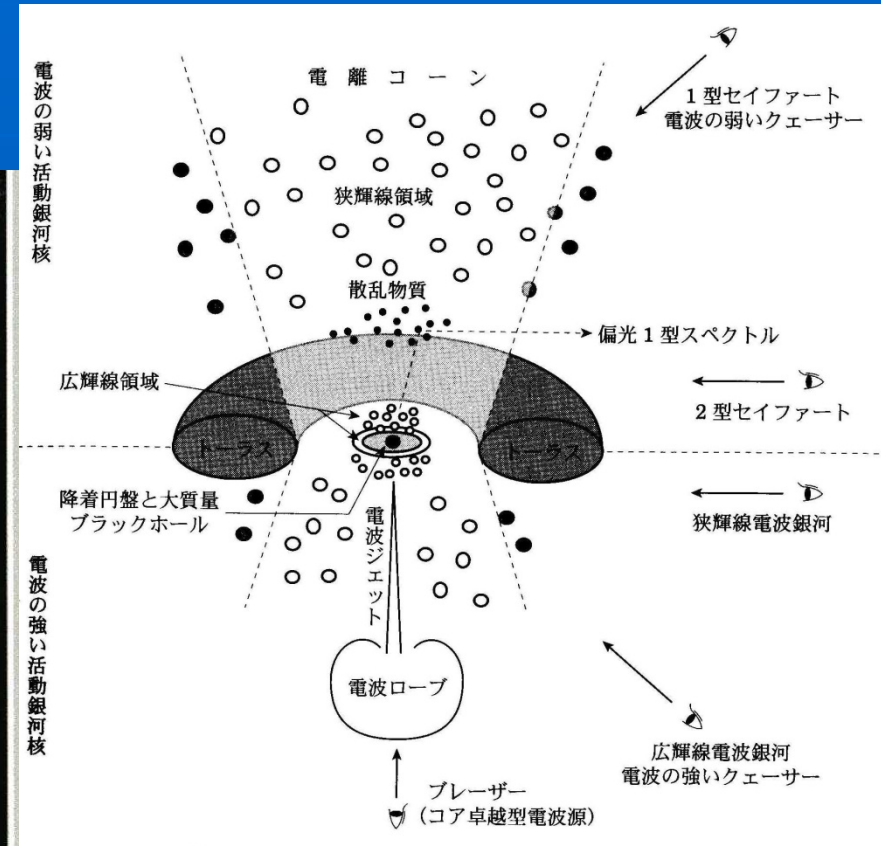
電波の弱い活動銀河核

電離コーン

1型セイファート
電波の弱いクェーサー

狭輝線領域

散乱物質

偏光1型スペクトル

広輝線領域

2型セイファート

トーラス

トーラス

降着円盤と大質量
ブラックホール

狭輝線電波銀河

電波ジェット

電波の強い活動銀河核

電波ローブ

広輝線電波銀河
電波の強いクェーサー

ブレーザー
(コア卓越型電波源)